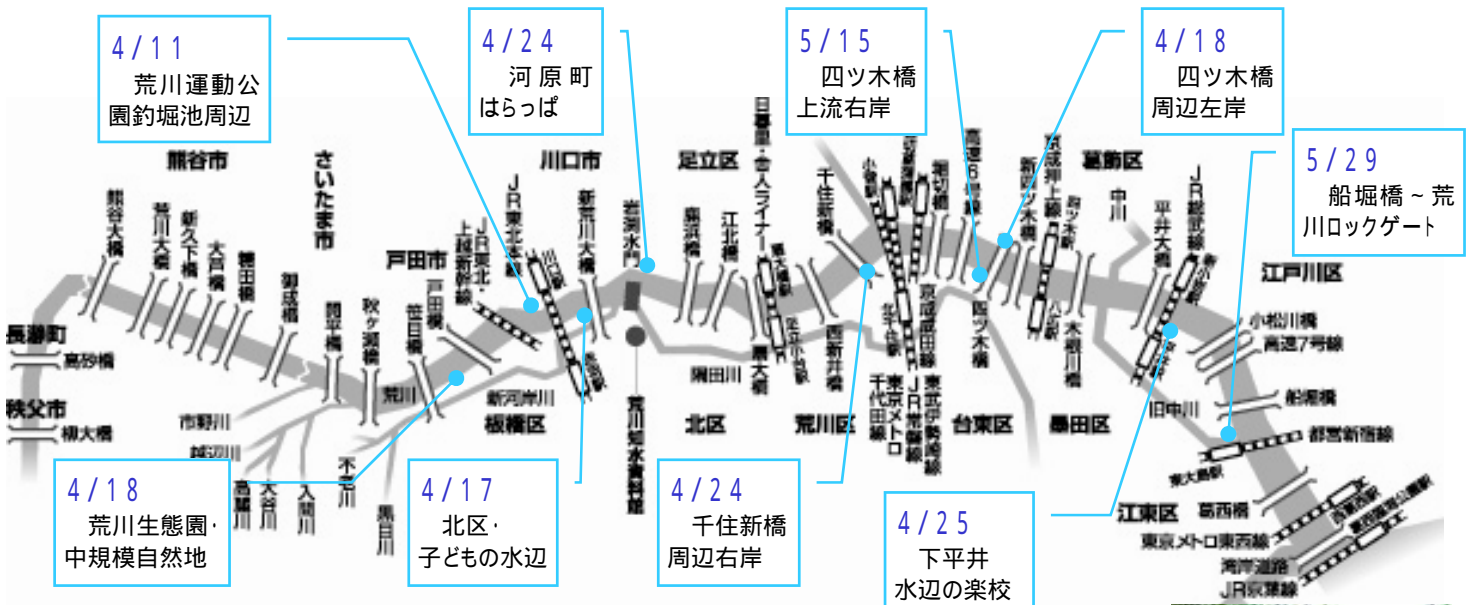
4/11
荒川運動公園釣堀池周辺

4/24
河原町はらっぱ

5/15
四ツ木橋上流右岸

4/18
四ツ木橋周辺左岸

5/29
船堀橋～荒川ロックゲート

熊谷市
さいたま市
川口市
足立区
葛飾区
江戸川区
長瀞町
秩父市
戸田市
板橋区
北区
荒川区
台東区
墨田区
江東区

熊谷大橋
荒川大橋
新久下橋
大芦橋
糠田橋
御成橋
開平橋
秋ヶ瀬橋
笹目橋
戸田橋
JR東北・上越新幹線
JR東北本線
新荒川大橋
岩淵水門
鹿浜橋
江北橋
日暮里・舎人ライナー
扇大橋
千住新橋
西新井橋
京成本線
京成押上線
四ツ木橋
木根川橋
平井大橋
JR総武線
小松川橋
首都高速7号線
船堀橋
都営新宿線
葛西橋
東京メトロ東西線
湾岸道路
JR京葉線
東京メトロ千代田線
東武伊勢崎線
JR常磐線
京成本線
中川
旧中川
隅田川
新河岸川
市野川
越辺川
高麗川
入間川
不老川
黒目川
荒川
荒川知水資料館
高砂橋
樋大橋

4/18
荒川生態園・中規模自然地

4/17
北区・子どもの水辺

4/24
千住新橋周辺右岸

4/25
下平井水辺の楽校